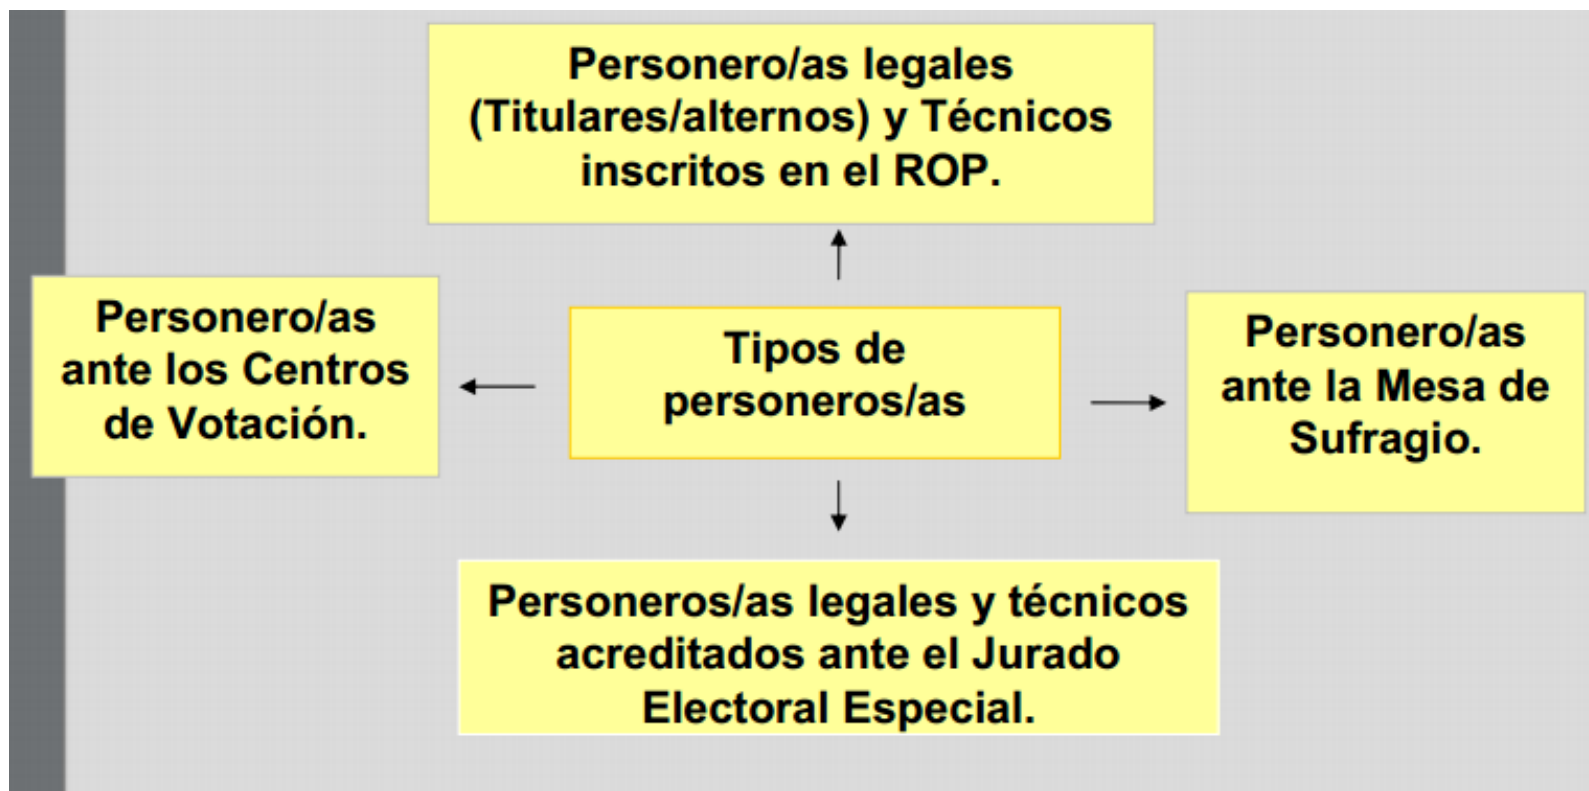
Personero/as legales (Titulares/alternos) y Técnicos inscritos en el ROP.

Personero/as ante los Centros de Votación.

Tipos de personeros/as

Personero/as ante la Mesa de Sufragio.

Personeros/as legales y técnicos acreditados ante el Jurado Electoral Especial.